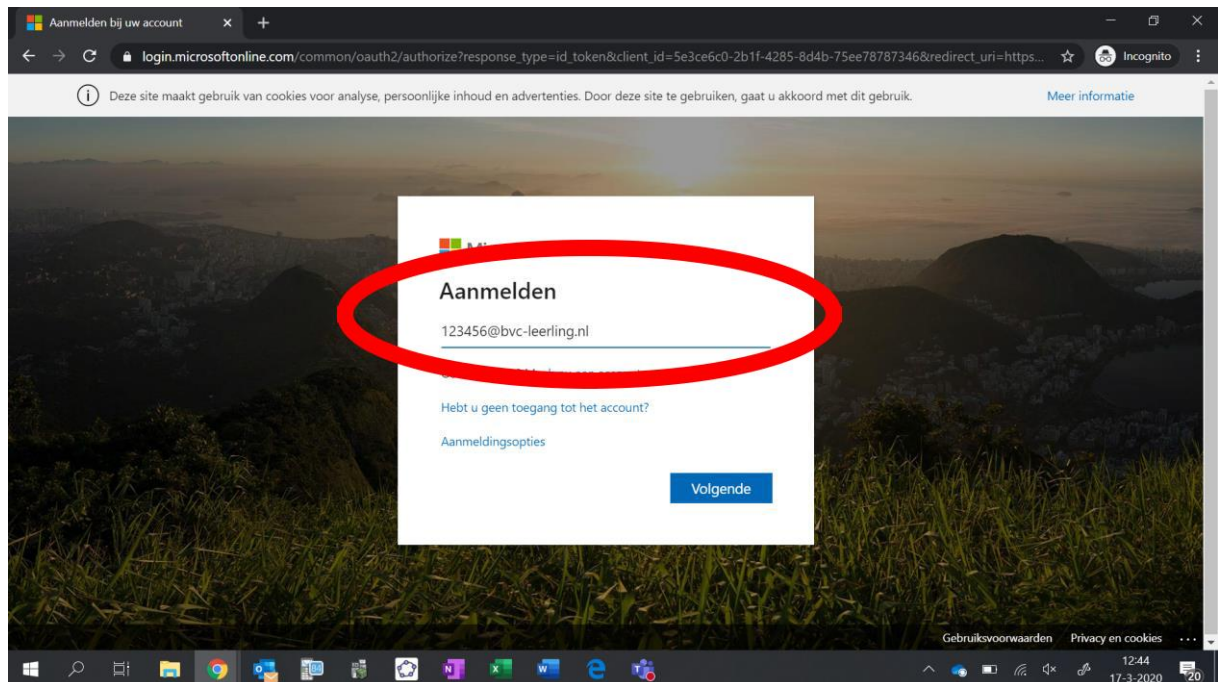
Aanmelden bij uw account

login.microsoftonline.com/common/oauth2/authorize?response_type=id_token&client_id=5e3ce6c0-2b1f-4285-8d4b-75ee78787346&redirect_uri=https...

Incognito

Deze site maakt gebruik van cookies voor analyse, persoonlijke inhoud en advertenties. Door deze site te gebruiken, gaat u akkoord met dit gebruik.

Meer informatie

Mi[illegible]

Aanmelden

123456@bvc-leerling.nl

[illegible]

Hebt u geen toegang tot het account?

Aanmeldingsopties

Volgende

Gebruiksvoorwaarden Privacy en cookies ...

12:44
17-3-2020

20